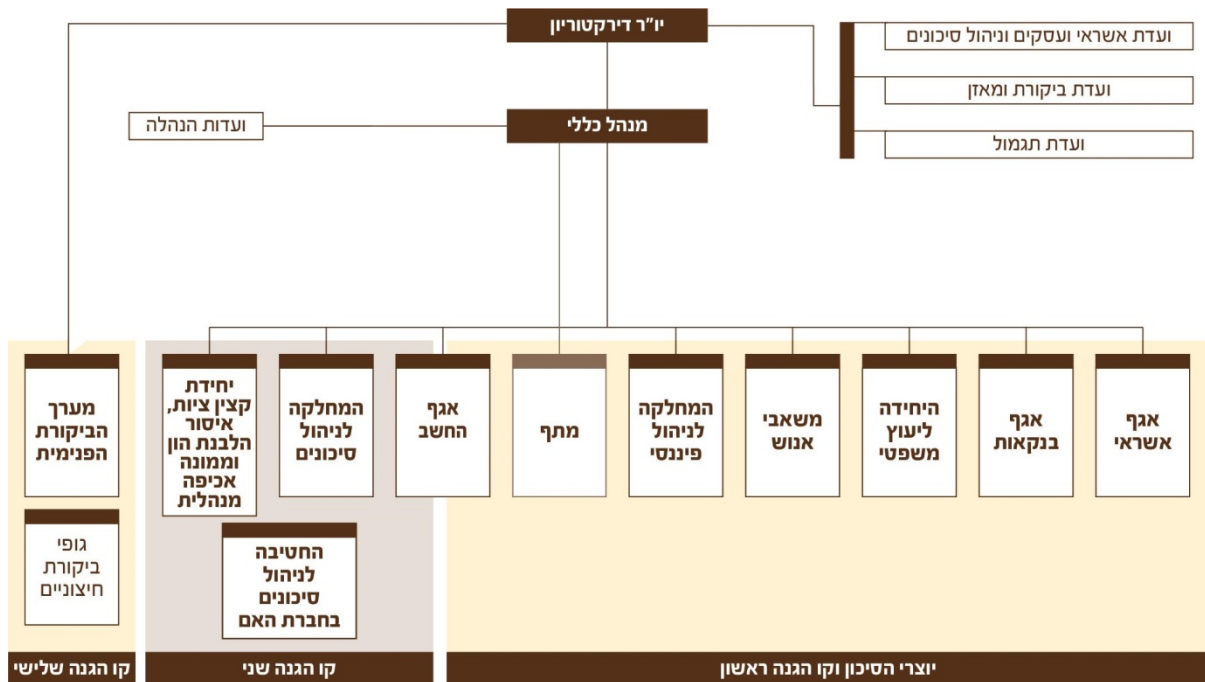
יו"ר דירקטוריון

ועדת אשראי ועסקים וניהול סיכונים

ועדת ביקורת ומאזן

ועדת תגמול

מנהל כללי

ועדות הנהלה

אגף אשראי

אגף בנקאות

היחידה ליעוץ משפטי

משאבי אנוש

המחלקה לניהול פיננסי

מתף

אגף החשב

המחלקה לניהול סיכונים

יחידת קצין ציות, איסור הלבנת הון וממונה אכיפה מנהלית

החטיבה לניהול סיכונים בחברת האם

מערך הביקורת הפנימית

גופי ביקורת חיצוניים

יוצרי הסיכון וקו הגנה ראשון

קו הגנה שני

קו הגנה שלישי